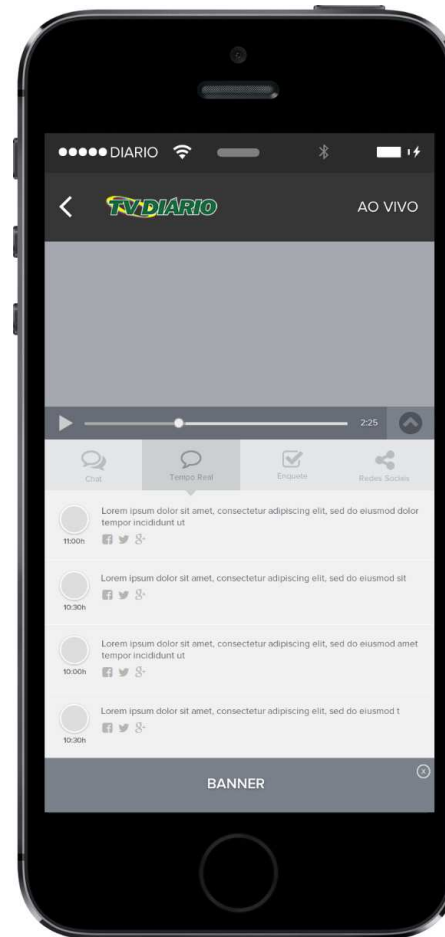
●●●●● DIARIO

TV DIARIO

AO VIVO

2:25

Chat

Tempo Real

Enquete

Redes Sociais

Lorem ipsum dolor sit amet, consectetur adipiscing elit, sed do eiusmod dolor tempor incididunt ut

11:00h

Lorem ipsum dolor sit amet, consectetur adipiscing elit, sed do eiusmod sit

10:30h

Lorem ipsum dolor sit amet, consectetur adipiscing elit, sed do eiusmod amet tempor incididunt ut

10:00h

Lorem ipsum dolor sit amet, consectetur adipiscing elit, sed do eiusmod t

10:30h

BANNER